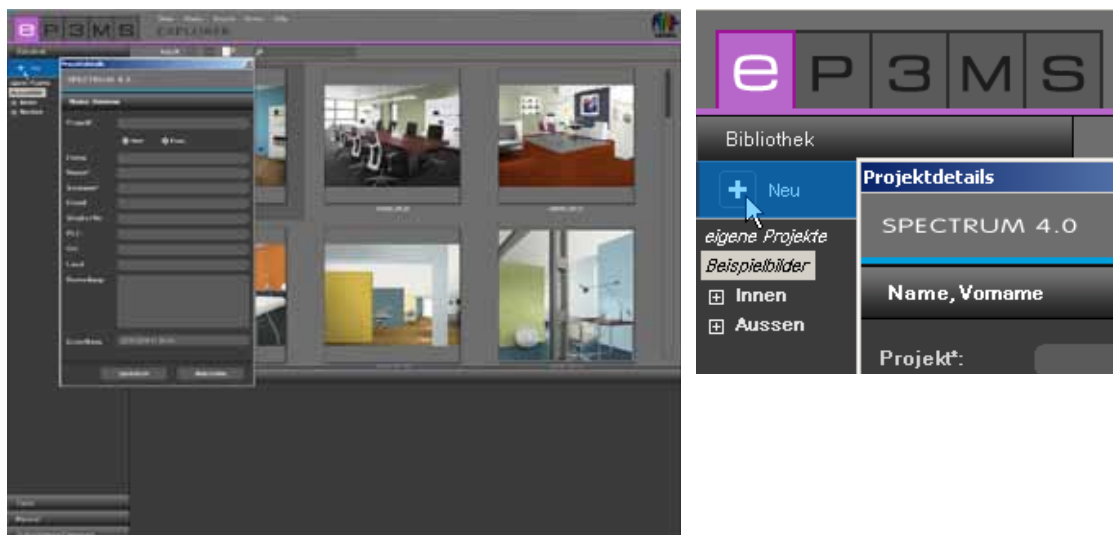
e P 3 M S
EXPLORER
Projektdetails
SPECTRUM 4.0
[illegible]
Projekt
Firma
Name
Vorname
Email
Strasse
PLZ
Ort
Land
Bemerkung
Speichern
Abbrechen

e P 3 M S
Bibliothek
Neu
Projektdetails
SPECTRUM 4.0
eigene Projekte
Beispielbilder
Innen
Aussen
Name, Vorname
Projekt*: